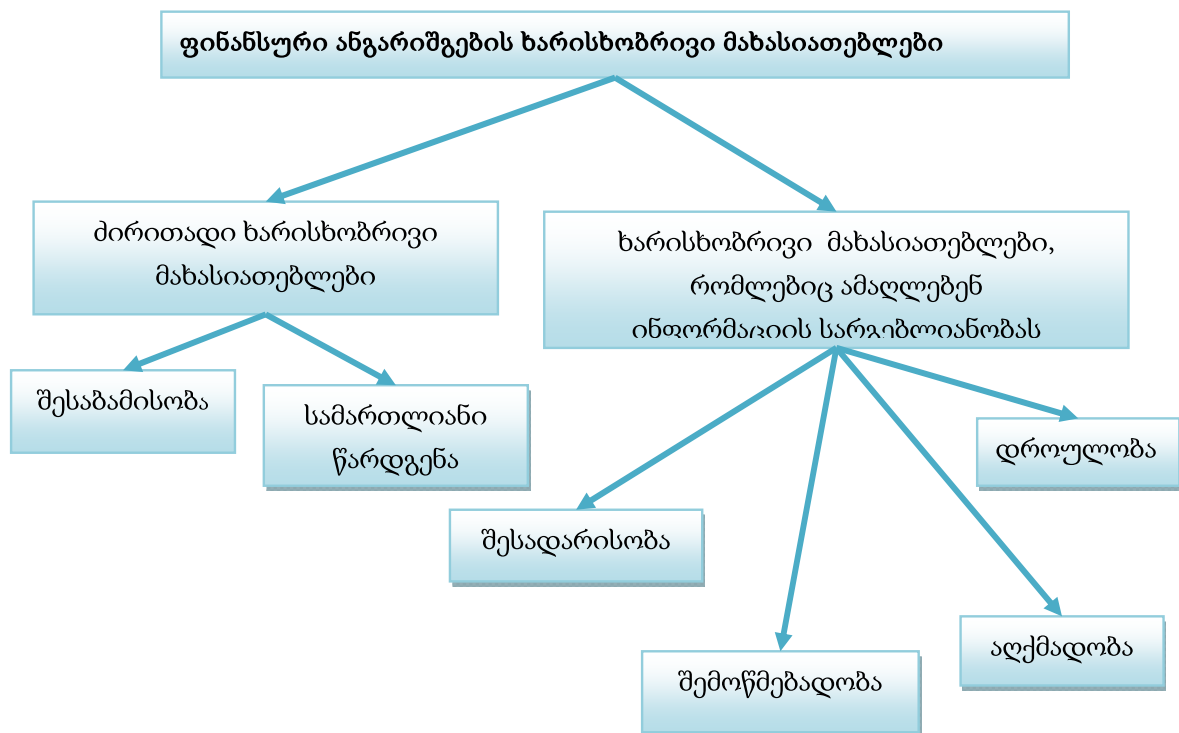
ფინანსური ანგარიშგების ხარისხობრივი მახასიათებლები

ძირითადი ხარისხობრივი მახასიათებლები

შესაბამისობა

სამართლიანი წარდგენა

ხარისხობრივი მახასიათებლები, რომლებიც ამაღლებენ ინფორმაციის სარგებლიანობას

დროულობა

შესადარისობა

შემოწმებადობა

აღქმადობა